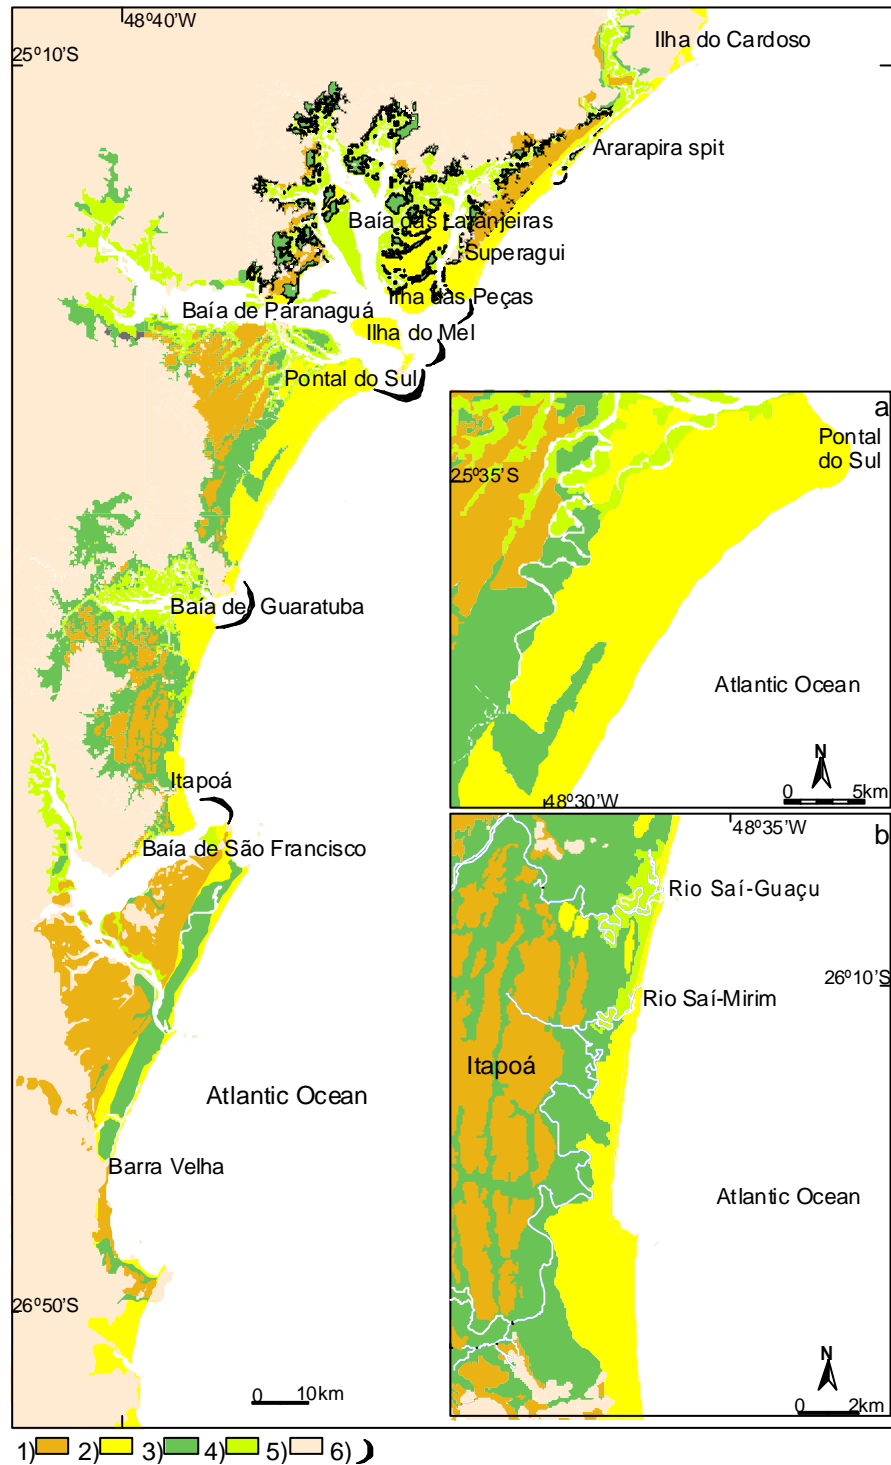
48°40'W
25°10'S
Ilha do Cardoso
Ararapira spit
Baía das Laranjeiras
Superagui
Ilha das Peças
Baía de Paranaguá
Ilha do Mel
Pontal do Sul
a
Pontal do Sul
25°35'S
Atlantic Ocean
N
0 5km
48°30'W
Baía de Guaratuba
Itapoá
Baía de São Francisco
48°35'W
b
Rio Saí-Guaçu
26°10'S
Rio Saí-Mirim
Itapoá
Atlantic Ocean
Atlantic Ocean
Barra Velha
26°50'S
N
0 2km
0 10km
1) 2) 3) 4) 5) 6)